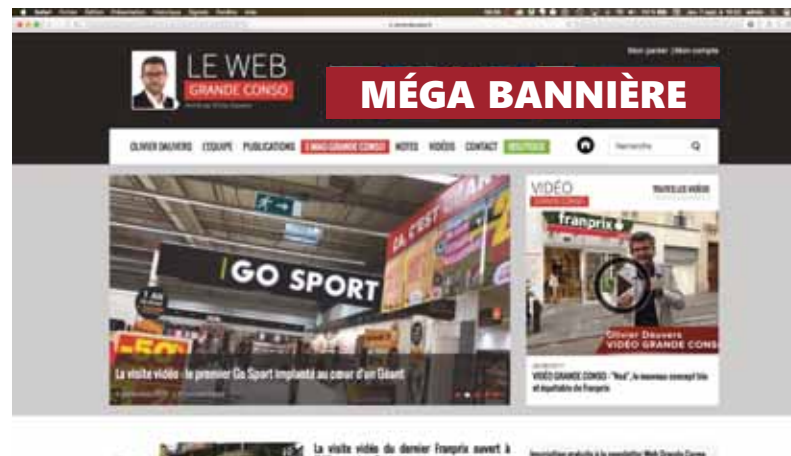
LE WEB
GRANDE CONSO

MÉGA BANNIÈRE

Mon panier | Mon compte

OLIVIER DAUVERS EQUIPE PUBLICATIONS E-MAG GRANDE CONSO NOTES VIDÉOS CONTACT BOUTIQUE

Recherche

GO SPORT

ÇA C'EST

La visite vidéo : le premier Go Sport implanté au cœur d'un Géant

VIDÉO
GRANDE CONSO
TOUTES LES VIDÉOS

franprix

Olivier Dauvers
VIDÉO GRANDE CONSO

VIDÉO GRANDE CONSO : "Noé", le nouveau concept bio et équitable de Franprix

La visite vidéo du dernier Franprix ouvert à

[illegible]